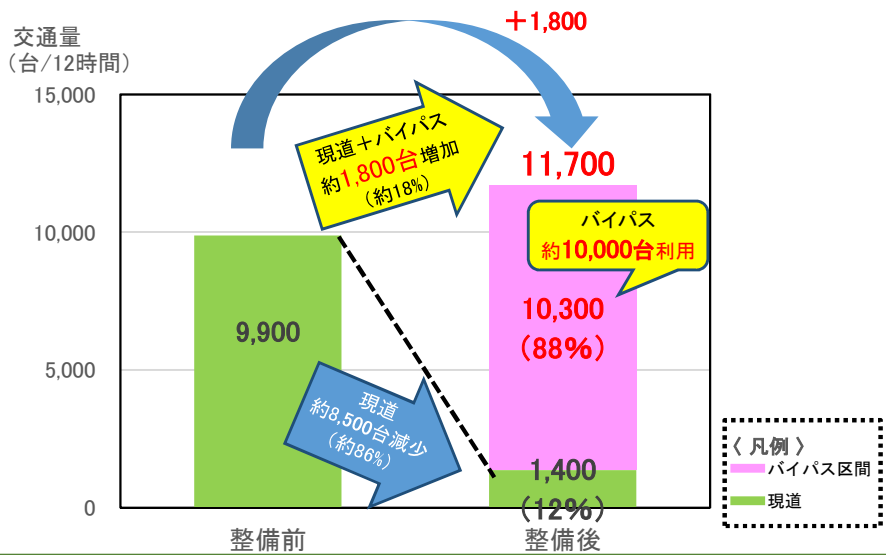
交通量
（台/12時間）

＋1,800

15,000

10,000

5,000

0

現道＋バイパス
約1,800台増加
（約18%）

11,700

バイパス
約10,000台利用

9,900

10,300
（88%）

現道
約8,500台減少
（約86%）

1,400
（12%）

整備前

整備後

〈 凡例 〉
バイパス区間
現道